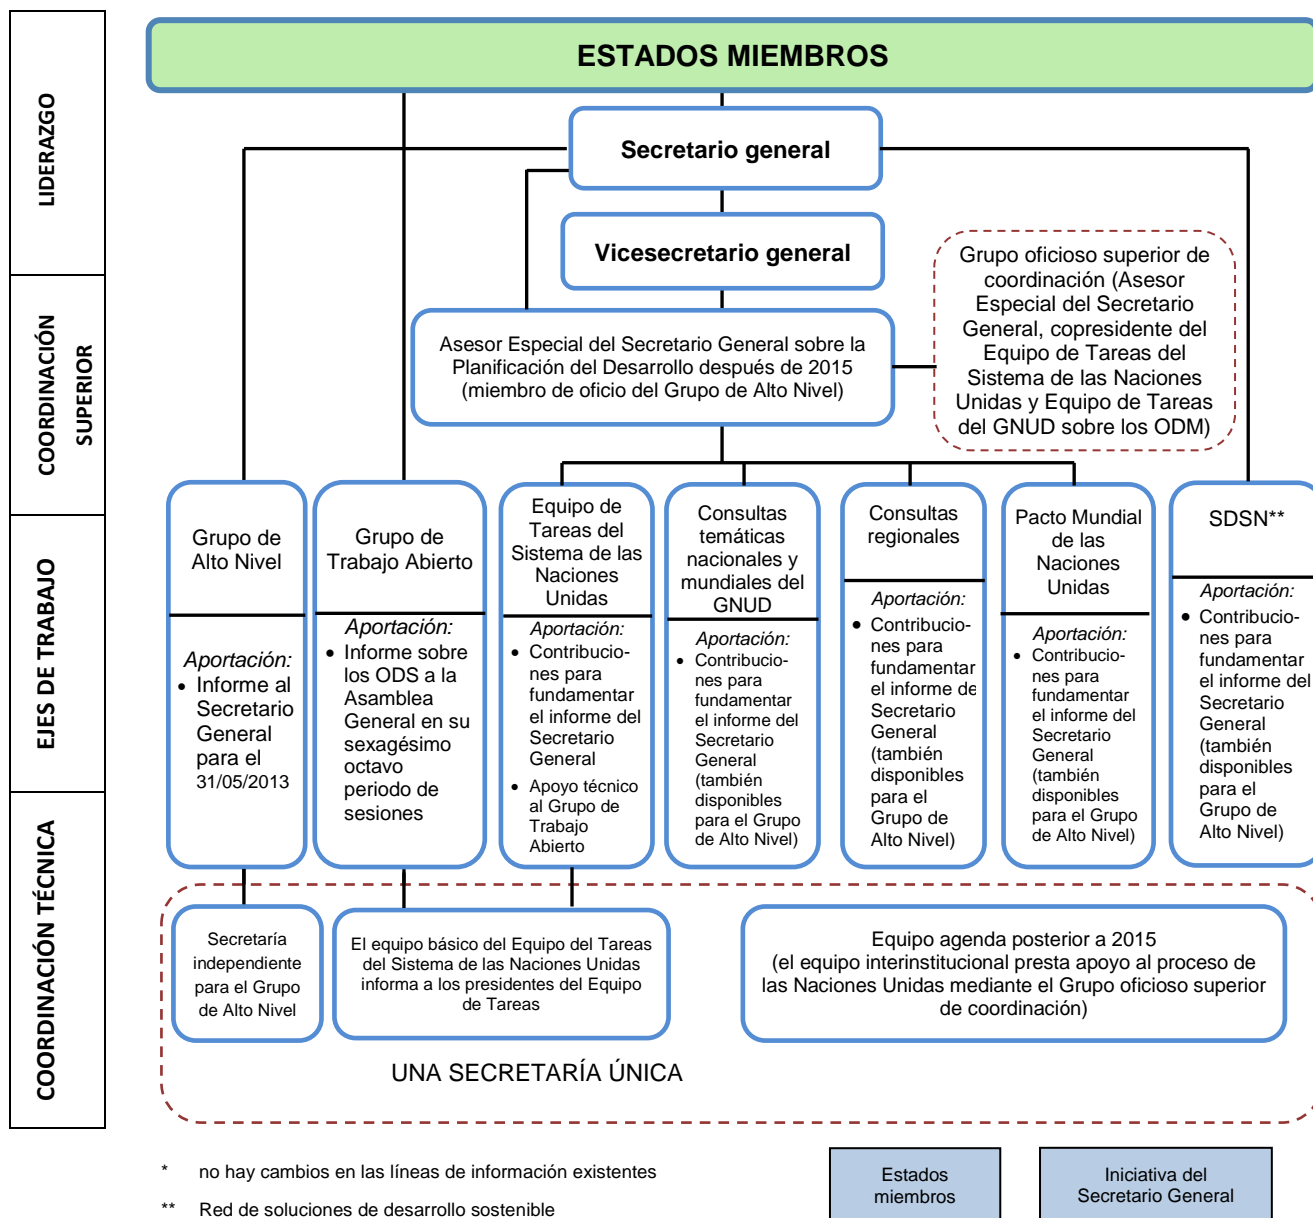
LIDERAZGO

COORDINACIÓN SUPERIOR

EJES DE TRABAJO

COORDINACIÓN TÉCNICA

ESTADOS MIEMBROS

Secretario general

Vicesecretario general

Grupo oficioso superior de coordinación (Asesor Especial del Secretario General, copresidente del Equipo de Tareas del Sistema de las Naciones Unidas y Equipo de Tareas del GNUD sobre los ODM)

Asesor Especial del Secretario General sobre la Planificación del Desarrollo después de 2015 (miembro de oficio del Grupo de Alto Nivel)

Grupo de Alto Nivel

Aportación:
• Informe al Secretario General para el 31/05/2013

Grupo de Trabajo Abierto

Aportación:
• Informe sobre los ODS a la Asamblea General en su sexagésimo octavo periodo de sesiones

Equipo de Tareas del Sistema de las Naciones Unidas

Aportación:
• Contribuciones para fundamentar el informe del Secretario General
• Apoyo técnico al Grupo de Trabajo Abierto

Consultas temáticas nacionales y mundiales del GNUD

Aportación:
• Contribuciones para fundamentar el informe del Secretario General (también disponibles para el Grupo de Alto Nivel)

Consultas regionales

Aportación:
• Contribuciones para fundamentar el informe de Secretario General (también disponibles para el Grupo de Alto Nivel)

Pacto Mundial de las Naciones Unidas

Aportación:
• Contribuciones para fundamentar el informe del Secretario General (también disponibles para el Grupo de Alto Nivel)

SDSN**

Aportación:
• Contribuciones para fundamentar el informe del Secretario General (también disponibles para el Grupo de Alto Nivel)

Secretaría independiente para el Grupo de Alto Nivel

El equipo básico del Equipo del Tareas del Sistema de las Naciones Unidas informa a los presidentes del Equipo de Tareas

Equipo agenda posterior a 2015 (el equipo interinstitucional presta apoyo al proceso de las Naciones Unidas mediante el Grupo oficioso superior de coordinación)

UNA SECRETARÍA ÚNICA

* no hay cambios en las líneas de información existentes

** Red de soluciones de desarrollo sostenible

Estados miembros

Iniciativa del Secretario General